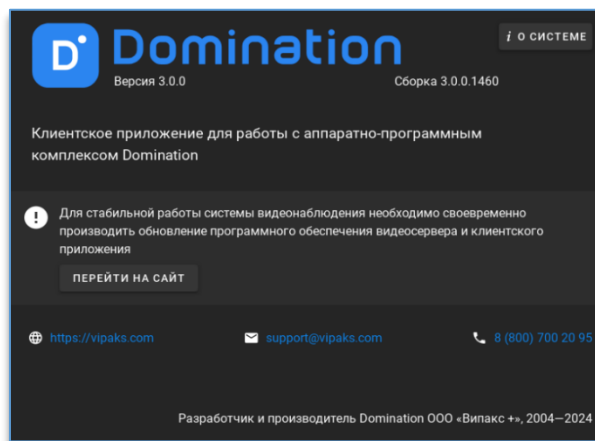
D Domination

Версия 3.0.0

Сборка 3.0.0.1460

i О СИСТЕМЕ

Клиентское приложение для работы с аппаратно-программным комплексом Domination

Для стабильной работы системы видеонаблюдения необходимо своевременно производить обновление программного обеспечения видеосервера и клиентского приложения

ПЕРЕЙТИ НА САЙТ

https://vipaks.com

support@vipaks.com

8 (800) 700 20 95

Разработчик и производитель Domination ООО «Випакс +», 2004—2024